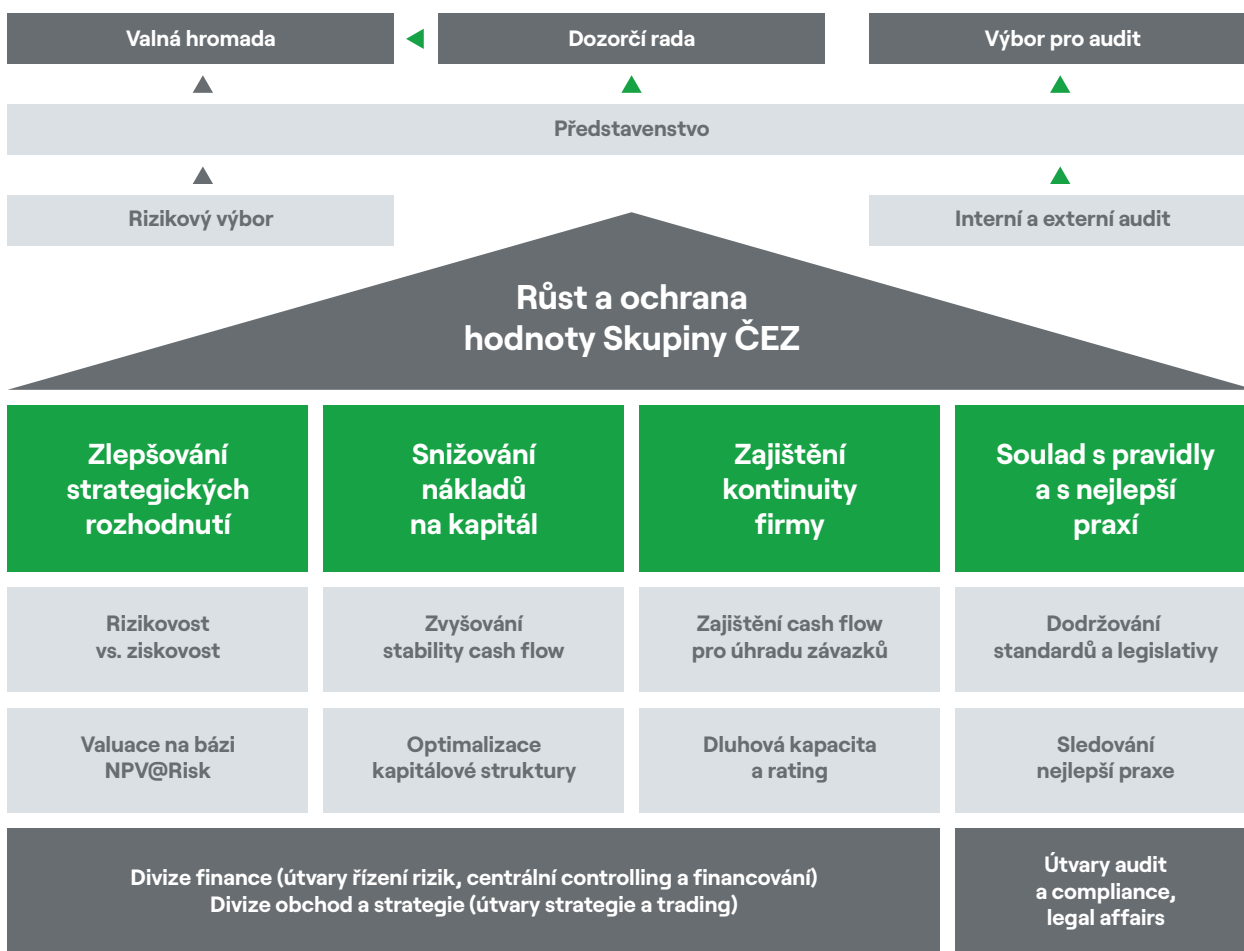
Valná hromada

Dozorčí rada

Výbor pro audit

Představenstvo

Rizikový výbor

Interní a externí audit

Růst a ochrana hodnoty Skupiny ČEZ

Zlepšování strategických rozhodnutí

Snižování nákladů na kapitál

Zajištění kontinuity firmy

Soulad s pravidly a s nejlepší praxí

Rizikovost vs. ziskovost

Zvyšování stability cash flow

Zajištění cash flow pro úhradu závazků

Dodržování standardů a legislativy

Valuace na bázi NPV@Risk

Optimalizace kapitálové struktury

Dluhová kapacita a rating

Sledování nejlepší praxe

Divize finance (útvary řízení rizik, centrální controlling a financování)
Divize obchod a strategie (útvary strategie a trading)

Útvary audit a compliance, legal affairs